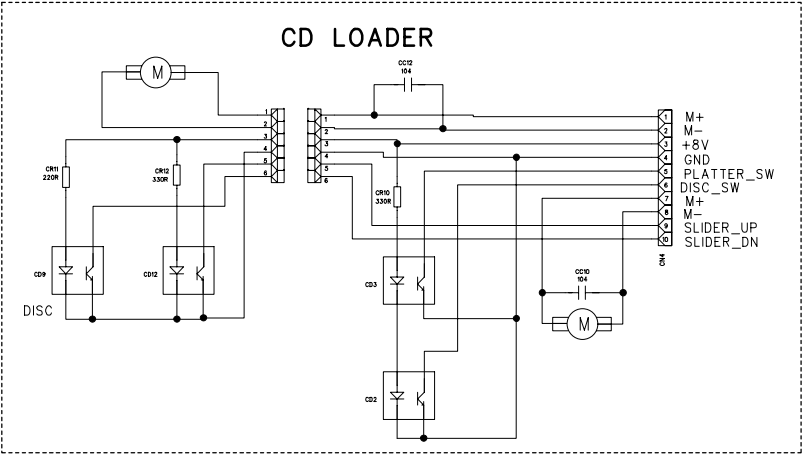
CD LOADER

M

CC12
104

1
2
3
4
5
6

1
2
3
4
5
6

CR11
220R

CR12
330R

CR10
330R

CD9

CD12

DISC

CD3

CD2

CC10
104

M

1 M+
2 M−
3 +8V
4 GND
5 PLATTER_SW
6 DISC_SW
7 M+
8 M−
9 SLIDER_UP
10 SLIDER_DN

CN4